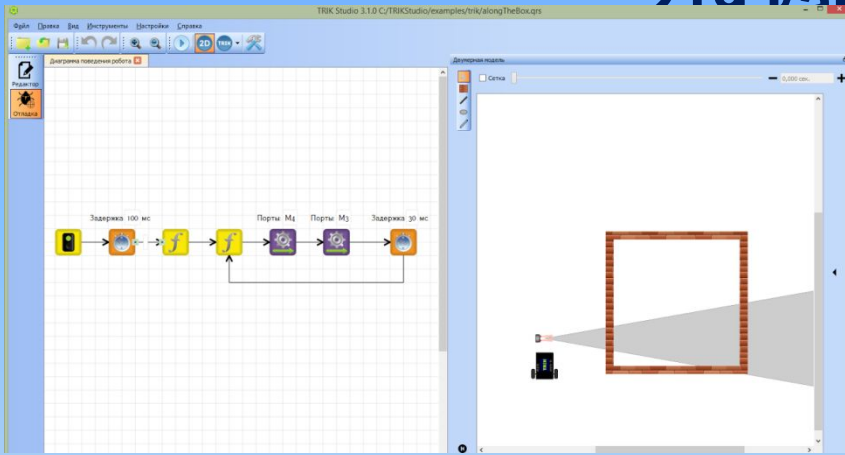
TRIK Studio 3.1.0 C:/TRIKStudio/examples/trik/alongTheBox.qrs

Файл Правка Вид Инструменты Настройки Справка

Редактор

Отладка

Диаграмма поведения робота

Задержка 100 мс

Порты M4

Порты M3

Задержка 30 мс

Двумерная модель

Сетка

0,000 сек.